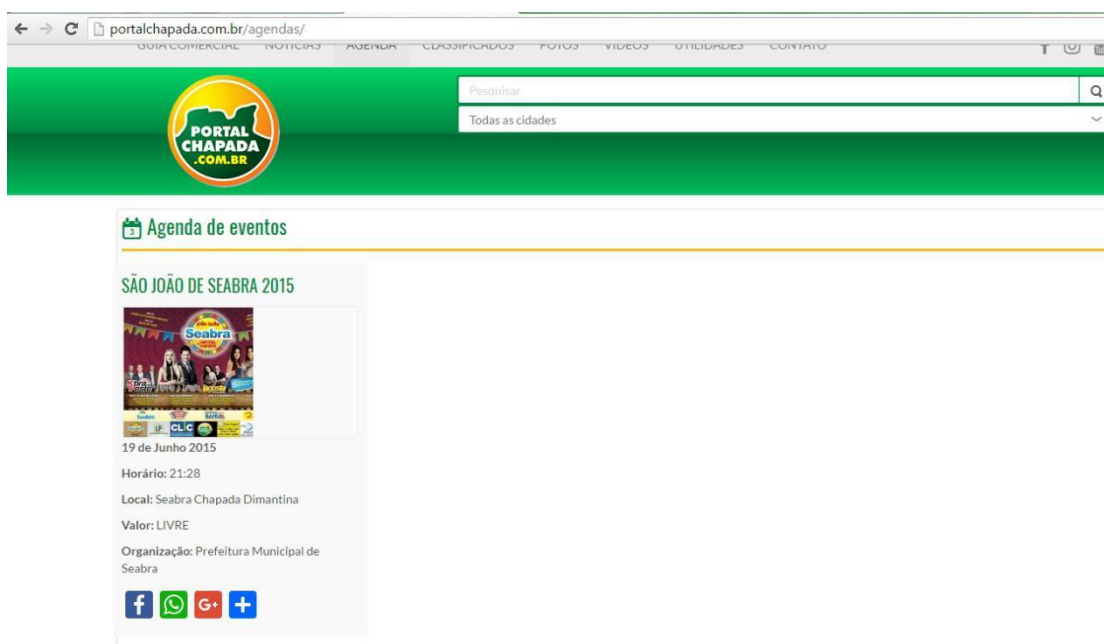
portalchapada.com.br/agendas/

GUIA COMERCIAL NOTÍCIAS AGENDA CLASSIFICADOS FOTOS VÍDEOS UTILIDADES CONTATO

PORTAL CHAPADA .COM.BR

Pesquisar

Todas as cidades

Agenda de eventos

SÃO JOÃO DE SEABRA 2015

19 de Junho 2015

Horário: 21:28

Local: Seabra Chapada Dimantina

Valor: LIVRE

Organização: Prefeitura Municipal de Seabra